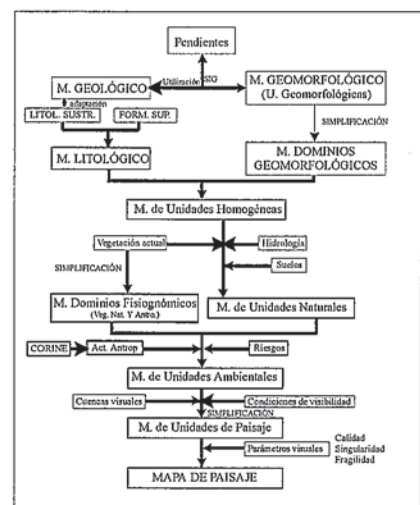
Pendientes

M. GEOLÓGICO

Utilización SIG

M. GEOMORFOLÓGICO (U. Geomorfológicas)

adaptación

LITOL. SUSTR.

FORM. SUP.

SIMPLIFICACIÓN

M. LITOLÓGICO

M. DOMINIOS GEOMORFOLÓGICOS

M. de Unidades Homogéneas

Vegetación actual

Hidrología

SIMPLIFICACIÓN

Suelos

M. Dominios Fisiognómicos (Veg. Nat. Y Antro.)

M. de Unidades Naturales

CORINE

Act. Antrop

Riesgos

M. de Unidades Ambientales

Cuencas visuales

Condiciones de visibilidad

SIMPLIFICACIÓN

M. de Unidades de Paisaje

Parámetros visuales

Calidad
Singularidad
Fragilidad

MAPA DE PAISAJE